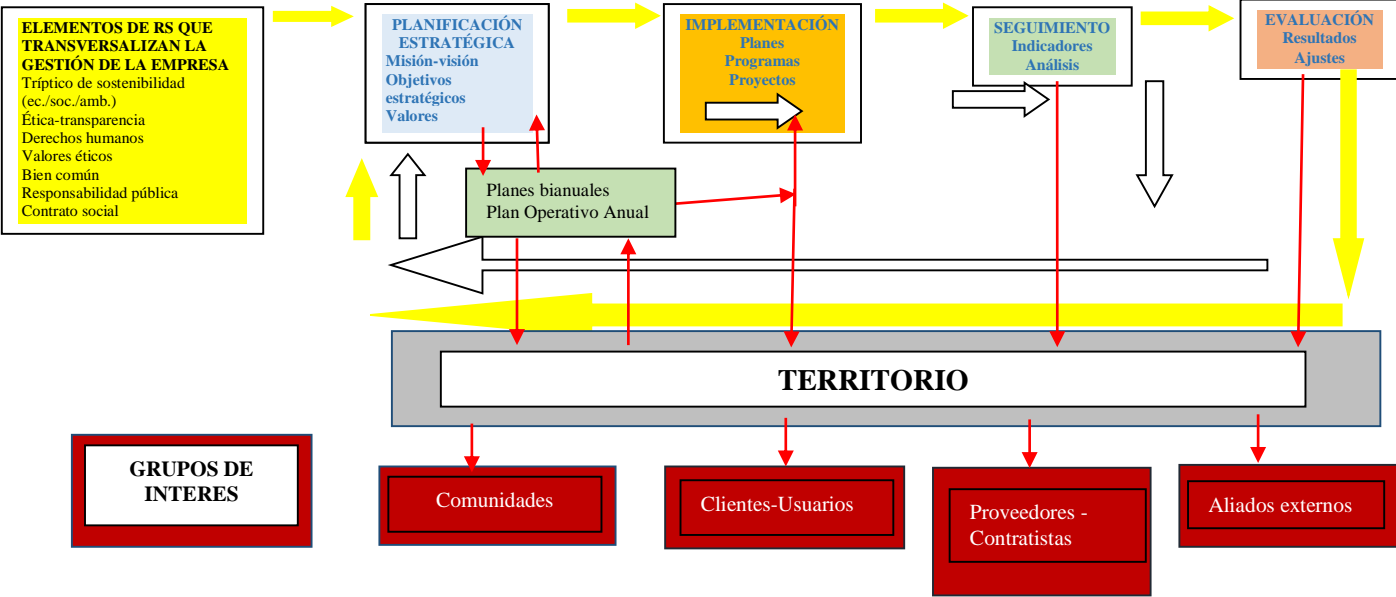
ELEMENTOS DE RS QUE TRANSVERSALIZAN LA GESTIÓN DE LA EMPRESA
Tríptico de sostenibilidad (ec./soc./amb.)
Ética-transparencia
Derechos humanos
Valores éticos
Bien común
Responsabilidad pública
Contrato social

PLANIFICACIÓN ESTRATÉGICA
Misión-visión
Objetivos estratégicos
Valores

IMPLEMENTACIÓN
Planes
Programas
Proyectos

SEGUIMIENTO
Indicadores
Análisis

EVALUACIÓN
Resultados
Ajustes

Planes bianuales
Plan Operativo Anual

TERRITORIO

GRUPOS DE INTERES

Comunidades

Clientes-Usuarios

Proveedores - Contratistas

Aliados externos